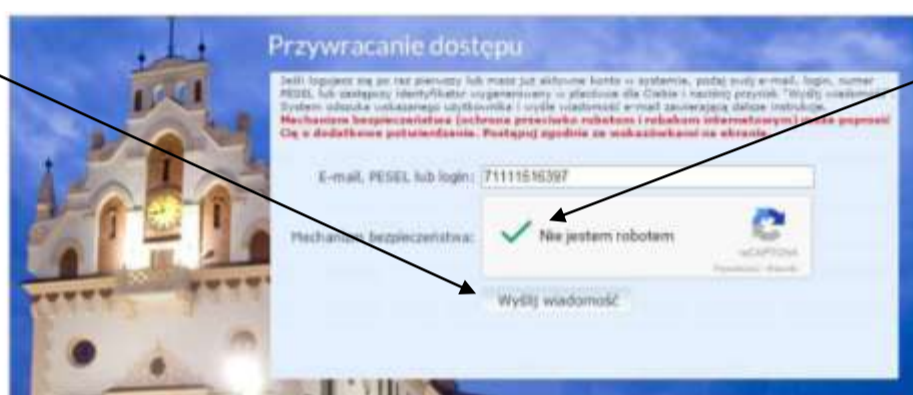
Przywracanie dostępu

Jeśli logujesz się po raz pierwszy lub masz już aktywne konto w systemie, podaj swój e-mail, login, numer PESEL lub zastępczy identyfikator wygenerowany w placówce dla Ciebie i naciśnij przycisk "Wyślij wiadomość". System odszuka wskazanego użytkownika i wyśle wiadomość e-mail zawierającą dalsze instrukcje.
Mechanizm bezpieczeństwa (ochrona przeciwko robotom i robakom internetowym) może poprosić Cię o dodatkowe potwierdzenie. Postępuj zgodnie ze wskazówkami na ekranie.

E-mail, PESEL lub login: 71111516397

Mechanizm bezpieczeństwa:

Nie jestem robotem

reCAPTCHA
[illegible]

Wyślij wiadomość